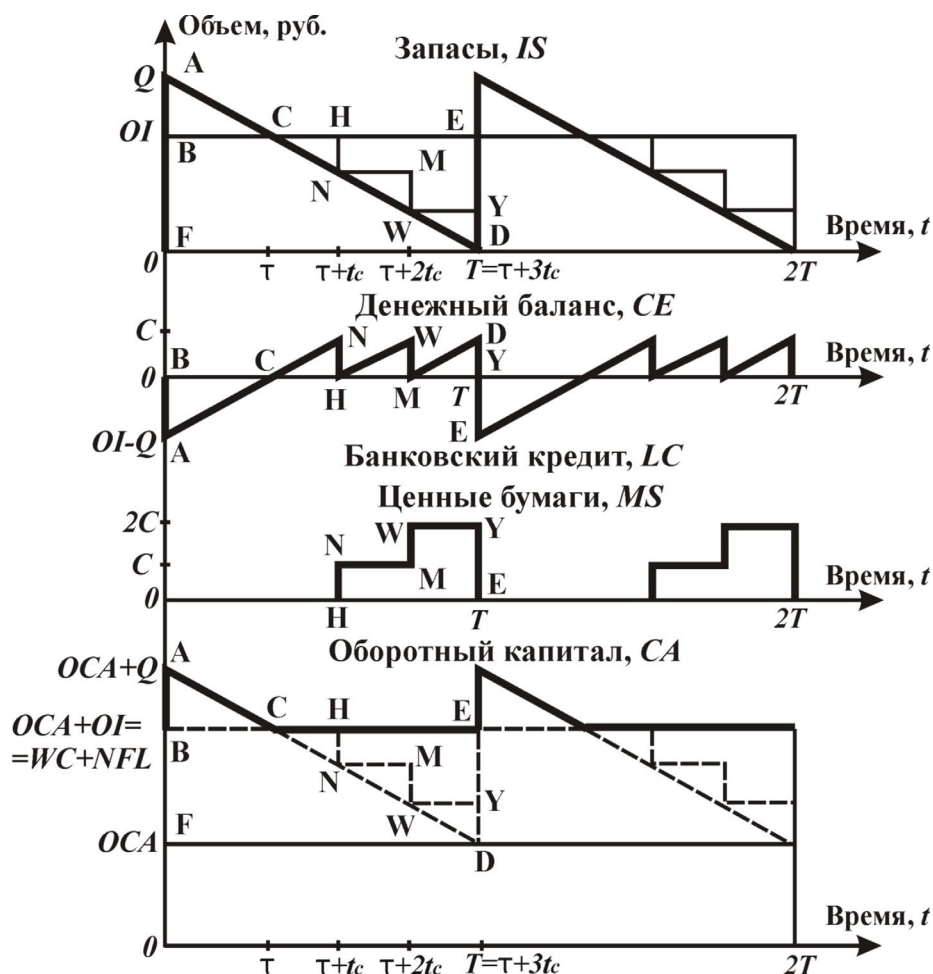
Объем, руб.

Запасы, $IS$

$Q$ A
$OI$ C H E
B M
N Y
W
F D
Время, $t$
$0$ $\tau$ $\tau+t_c$ $\tau+2t_c$ $T=\tau+3t_c$ $2T$

Денежный баланс, $CE$

$C$ N D
W
B C Y
$0$ Время, $t$
H M $T$ $2T$
$OI-Q$ A E

Банковский кредит, $LC$

Ценные бумаги, $MS$

$2C$ W Y
N
$C$ M
$0$ H E Время, $t$
$T$ $2T$

Оборотный капитал, $CA$

$OCA+Q$ A
C H E
$OCA+OI=$
$=WC+NFL$ B
M
N
Y
W
$OCA$ F
D
Время, $t$
$0$ $\tau$ $\tau+t_c$ $\tau+2t_c$ $T=\tau+3t_c$ $2T$